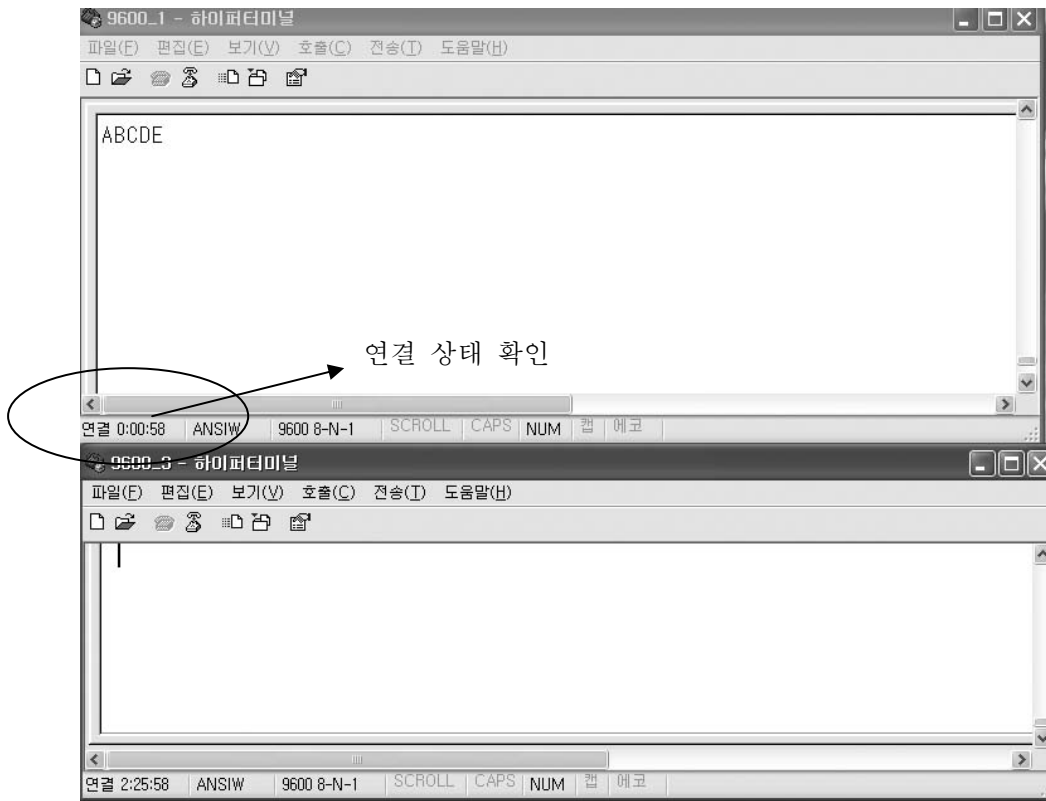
9600_1 - 하이퍼터미널

파일(F) 편집(E) 보기(V) 호출(C) 전송(T) 도움말(H)

ABCDE

연결 상태 확인

연결 0:00:58 ANSIW 9600 8-N-1 SCROLL CAPS NUM 캡 에코

9600_3 - 하이퍼터미널

파일(F) 편집(E) 보기(V) 호출(C) 전송(T) 도움말(H)

연결 2:25:58 ANSIW 9600 8-N-1 SCROLL CAPS NUM 캡 에코